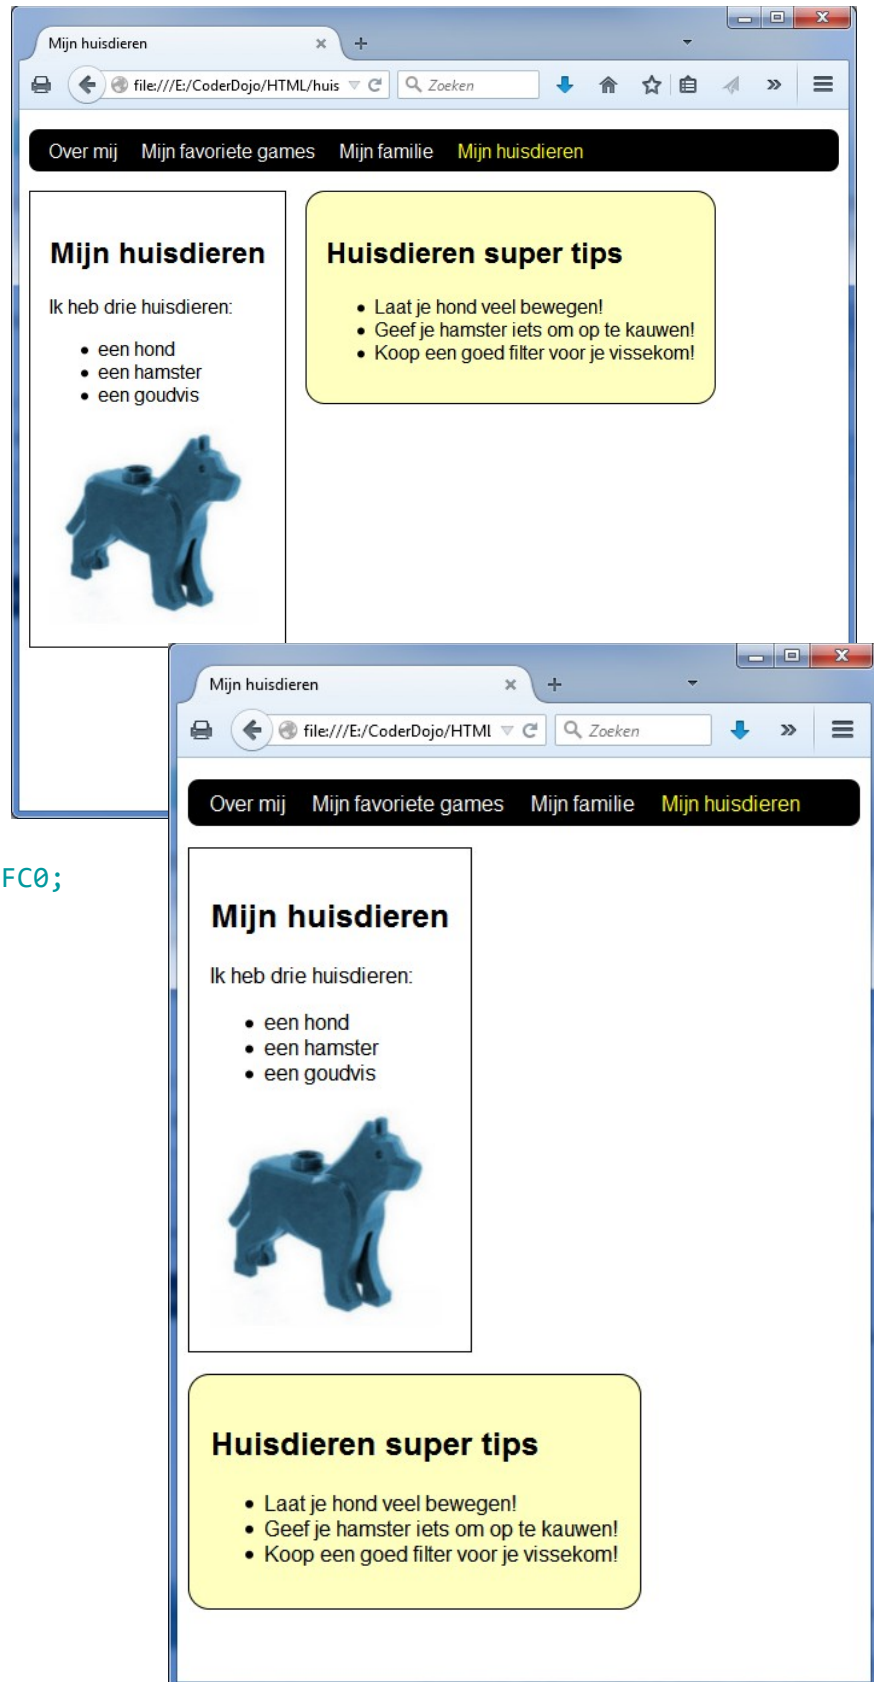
Mijn huisdieren

file:///E:/CoderDojo/HTML/huis

Zoeken

Over mij Mijn favoriete games Mijn familie Mijn huisdieren

Mijn huisdieren

Ik heb drie huisdieren:

- een hond
- een hamster
- een goudvis

Huisdieren super tips

- Laat je hond veel bewegen!
- Geef je hamster iets om op te kauwen!
- Koop een goed filter voor je vissekom!

FC0;

Mijn huisdieren

file:///E:/CoderDojo/HTMI

Zoeken

Over mij Mijn favoriete games Mijn familie Mijn huisdieren

Mijn huisdieren

Ik heb drie huisdieren:

- een hond
- een hamster
- een goudvis

Huisdieren super tips

- Laat je hond veel bewegen!
- Geef je hamster iets om op te kauwen!
- Koop een goed filter voor je vissekom!